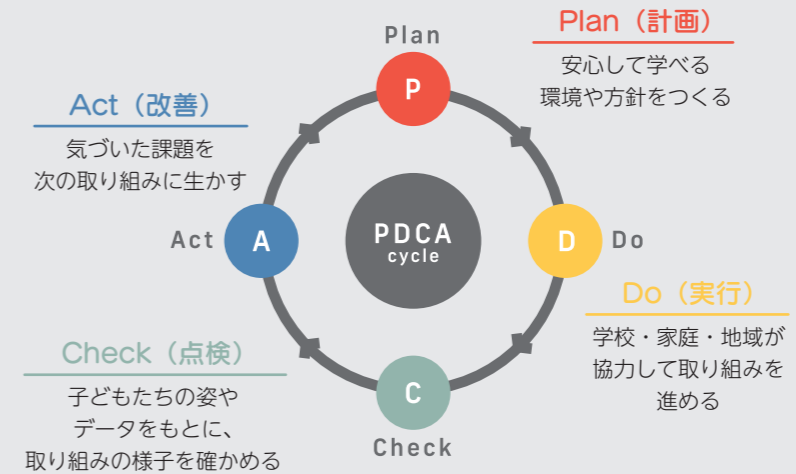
Plan（計画）
安心して学べる
環境や方針をつくる

Plan
P

Act（改善）
気づいた課題を
次の取り組みに生かす

Act
A

PDCA
cycle

D
Do

Do（実行）
学校・家庭・地域が
協力して取り組みを
進める

Check（点検）
子どもたちの姿や
データをもとに、
取り組みの様子を確かめる

C
Check